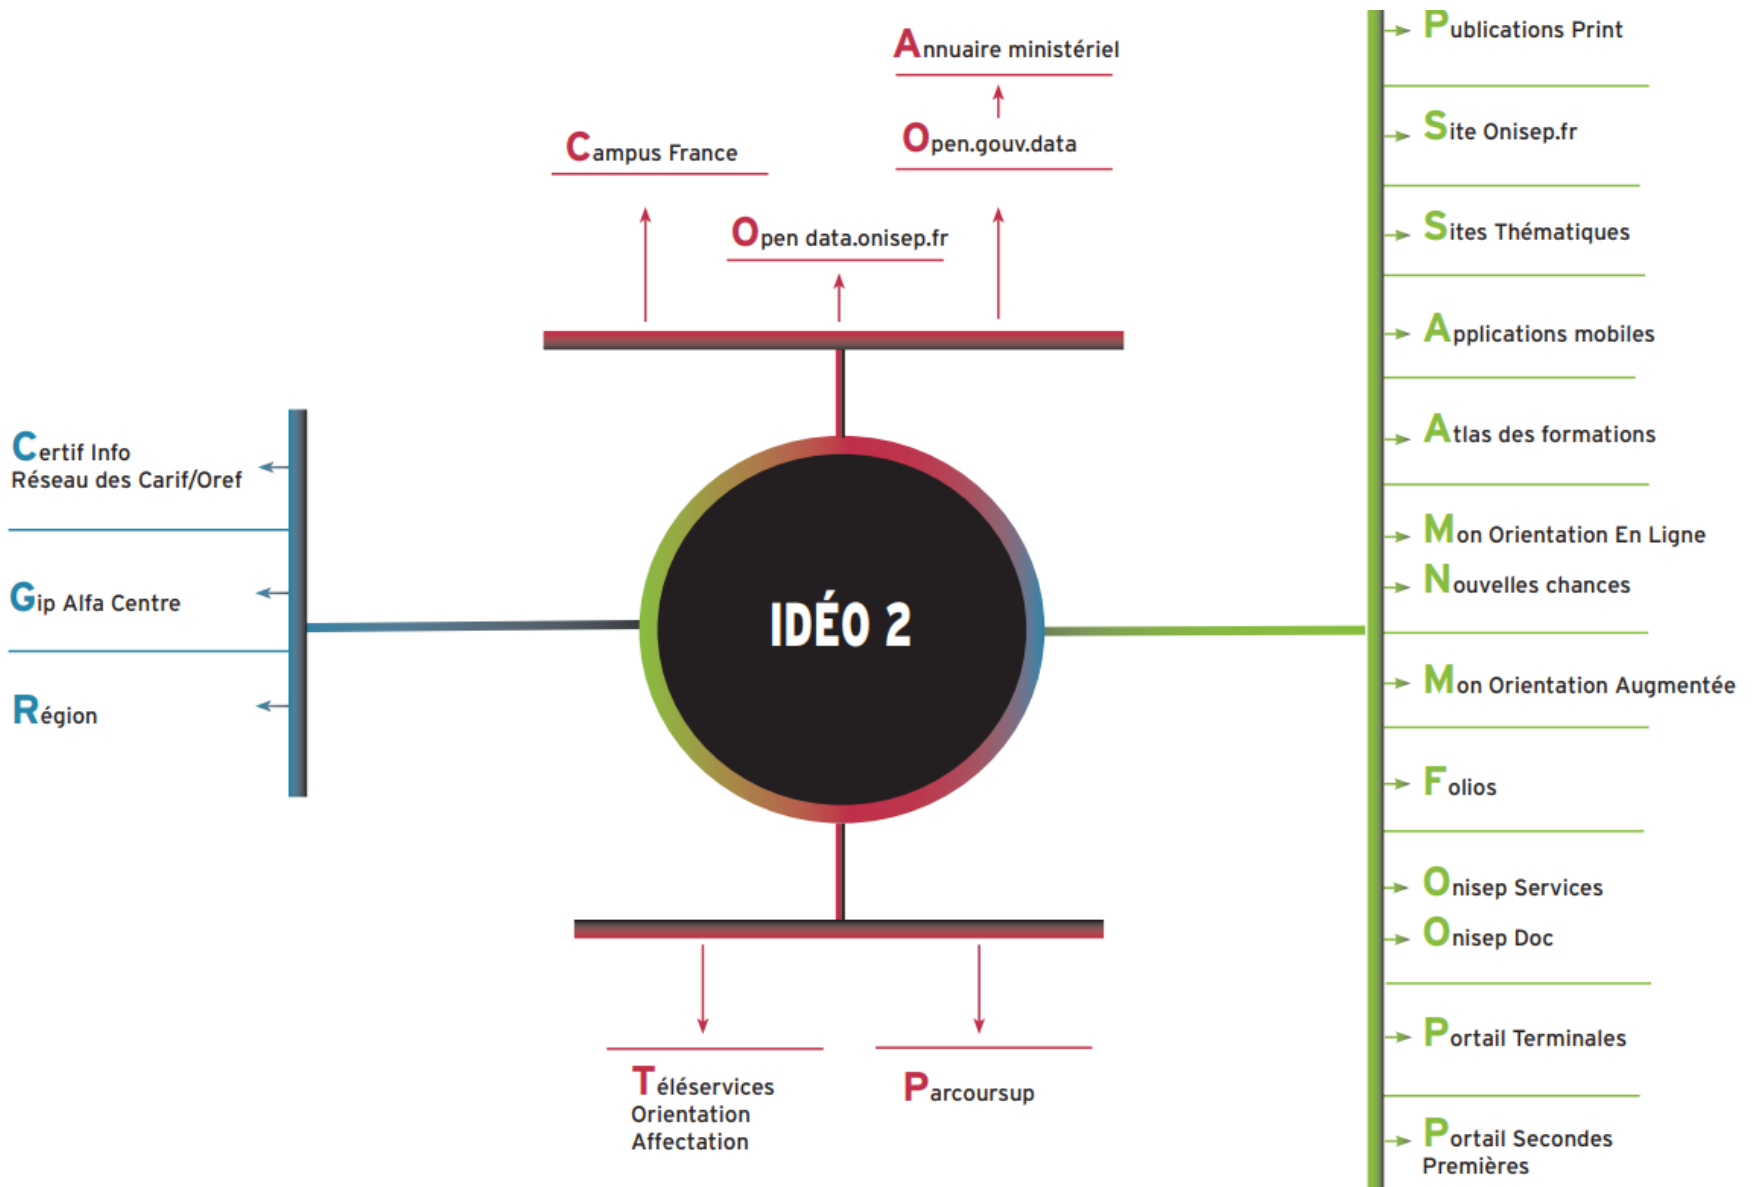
Annuaire ministériel

Open.gouv.data

Campus France

Open data.onisep.fr

Certif Info
Réseau des Carif/Oref

Gip Alfa Centre

Région

IDÉO 2

Téléservices
Orientation
Affectation

Parcoursup

Publications Print

Site Onisep.fr

Sites Thématiques

Applications mobiles

Atlas des formations

Mon Orientation En Ligne

Nouvelles chances

Mon Orientation Augmentée

Folios

Onisep Services

Onisep Doc

Portail Terminales

Portail Secondes
Premières